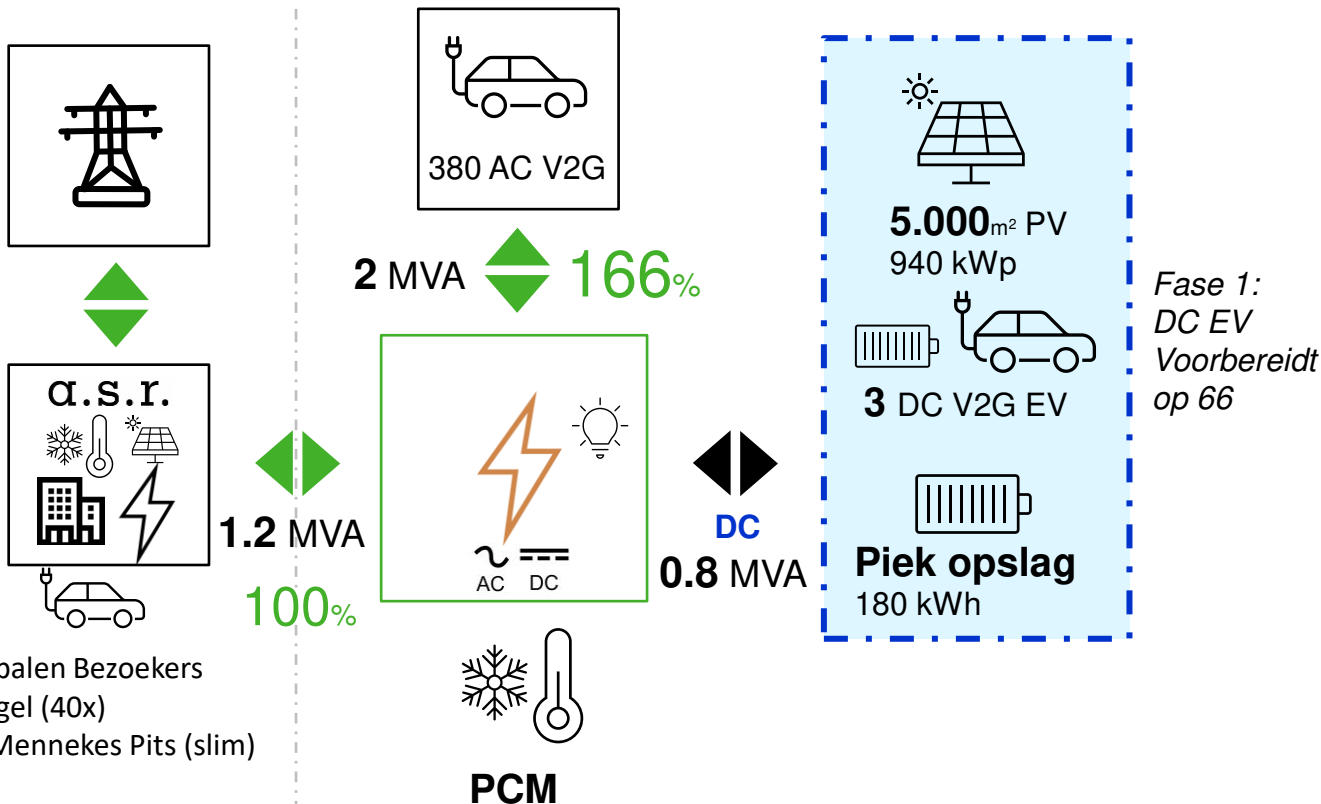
a.s.r.

380 AC V2G

2 MVA 166%

1.2 MVA

100%

AC DC

DC

0.8 MVA

PCM

5.000m² PV
940 kWp

3 DC V2G EV

Piek opslag
180 kWh

Fase 1:
DC EV
Voorbereidt
op 66

palen Bezoekers
gel (40x)
Mennekes Pits (slim)